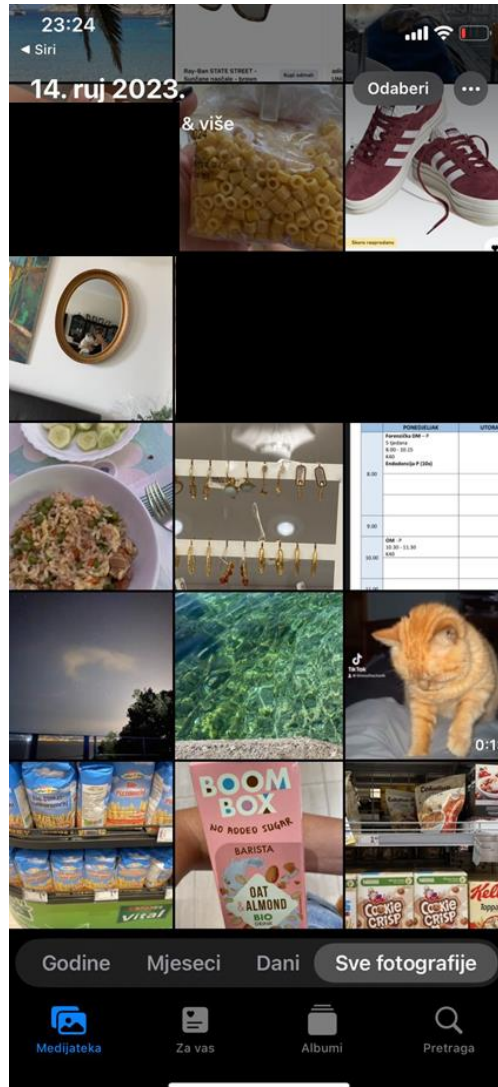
23:24
◀ Siri

14. ruj 2023.
& više

Odaberi

Ray-Ban STATE STREET - Sunčane naočale - brown

Kupi odmah

Skoro rasprodano

PONEDJELJAK
UTORA

Forenzička DM – P
5 tjedana
8.00 - 10.15
4.60
Endodoncija P (10x)

8.00

9.00

OM - P
10.30 - 11.30
4.60

10.00

TikTok

0:1

BOOM BOX
NO ADDED SUGAR
BARISTA
OAT ALMOND
BIO

Vital

COOKIE CRISP
COOKIE CRISP
Kell

Godine
Mjeseci
Dani
Sve fotografije

Medijateka
Za vas
Albumi
Pretraga